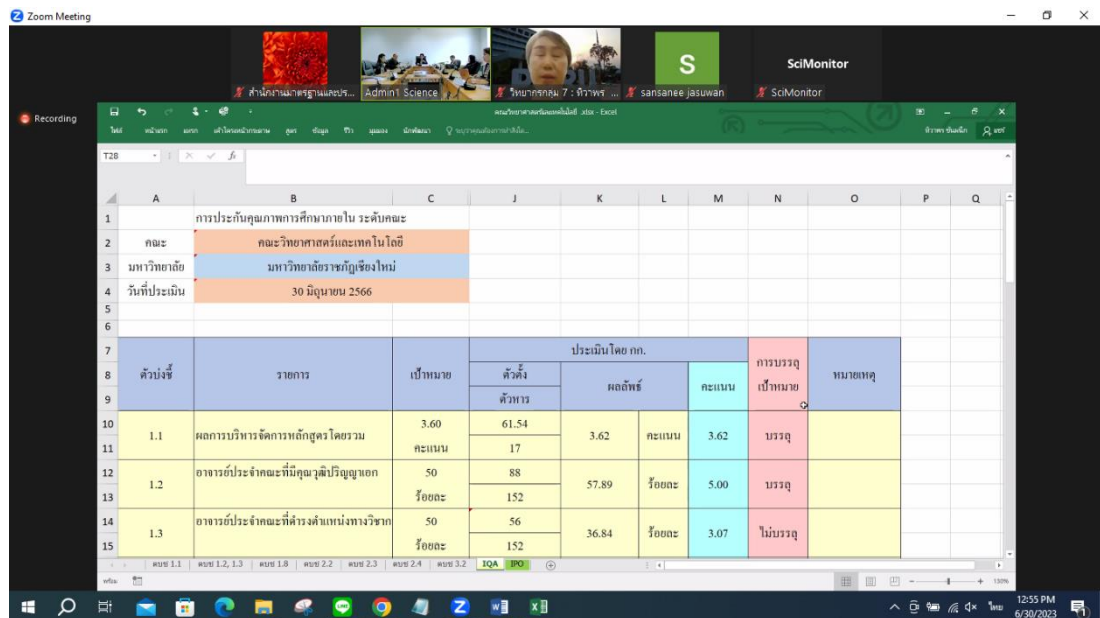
Zoom Meeting

Recording

สำนักงานมาตรฐานและประ... Admin1 Science วิทยากรกลุ่ม 7 : ทิวาพร ... S sansanee jasuwan SciMonitor SciMonitor

คณะวิทยาศาสตร์และเทคโนโลยี .xlsx - Excel

ไฟล์ หน้าแรก แทรก เค้าโครงหน้ากระดาษ สูตร ข้อมูล รีวิว มุมมอง นักพัฒนา บอกฉันว่าคุณต้องการทำอะไร

ทิวาพร ขันแก้ว แชร์

T28

| | A | B | C | J | K | L | M | N | O | P | Q |
|---|---|---|---|---|---|---|---|---|---|---|---|
| 1 | | การประกันคุณภาพการศึกษาภายใน ระดับคณะ | | | | | | | | | |
| 2 | คณะ | คณะวิทยาศาสตร์และเทคโนโลยี | | | | | | | | | |
| 3 | มหาวิทยาลัย | มหาวิทยาลัยราชภัฏเชียงใหม่ | | | | | | | | | |
| 4 | วันที่ประเมิน | 30 มิถุนายน 2566 | | | | | | | | | |
| 5 | | | | | | | | | | | |
| 6 | | | | | | | | | | | |
| 7 | ตัวบ่งชี้ | รายการ | เป้าหมาย | ประเมินโดย กก. | | | | การบรรลุเป้าหมาย | หมายเหตุ | | |
| 8 | | | | ตัวตั้ง | ผลลัพธ์ | | คะแนน | | | | |
| 9 | | | | ตัวหาร | | | | | | | |
| 10 | 1.1 | ผลการบริหารจัดการหลักสูตรโดยรวม | 3.60 | 61.54 | 3.62 | คะแนน | 3.62 | บรรลุ | | | |
| 11 | | | คะแนน | 17 | | | | | | | |
| 12 | 1.2 | อาจารย์ประจำคณะที่มีคุณวุฒิปริญญาเอก | 50 | 88 | 57.89 | ร้อยละ | 5.00 | บรรลุ | | | |
| 13 | | | ร้อยละ | 152 | | | | | | | |
| 14 | 1.3 | อาจารย์ประจำคณะที่ดำรงตำแหน่งทางวิชาก | 50 | 56 | 36.84 | ร้อยละ | 3.07 | ไม่บรรลุ | | | |
| 15 | | | ร้อยละ | 152 | | | | | | | |

คบช 1.1 | คบช 1.2, 1.3 | คบช 1.8 | คบช 2.2 | คบช 2.3 | คบช 2.4 | คบช 3.2 | IQA | IPO

พร้อม

130%

12:55 PM 6/30/2023